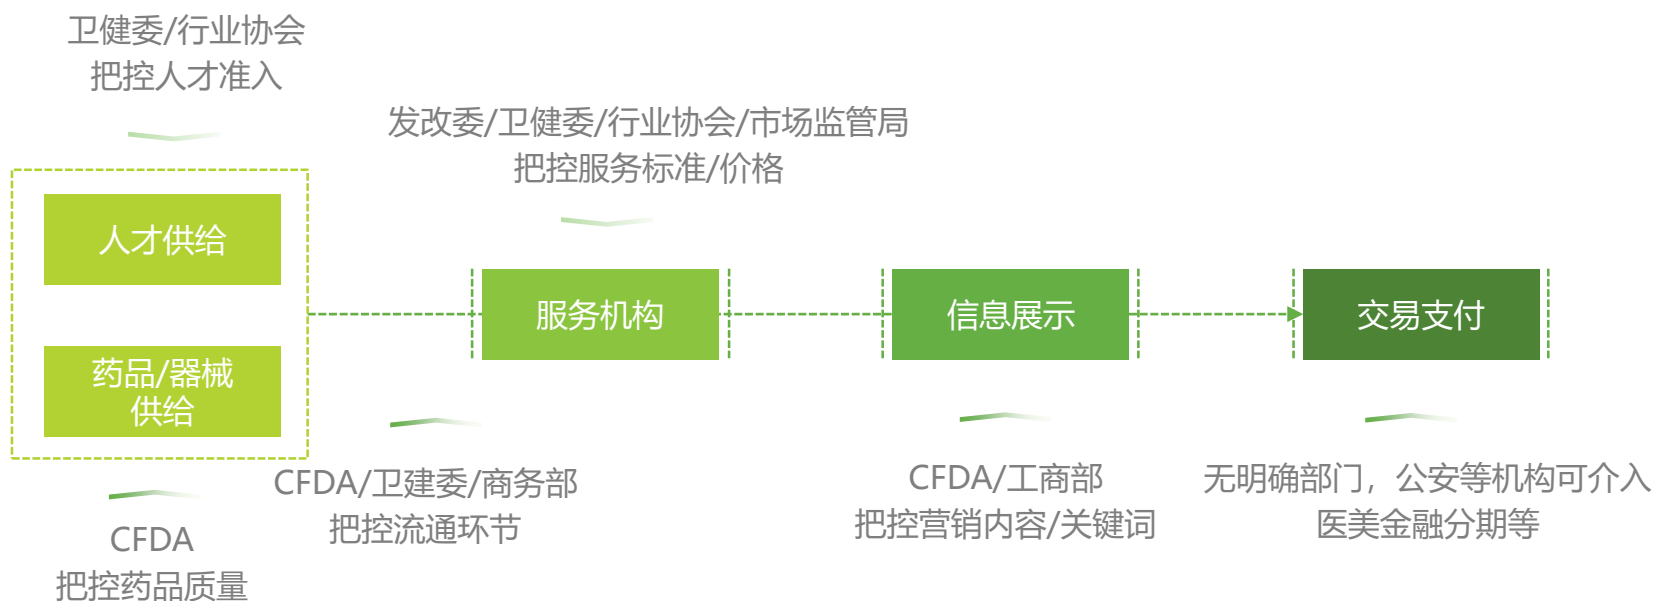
卫健委/行业协会
把控人才准入

发改委/卫健委/行业协会/市场监管局
把控服务标准/价格

人才供给

药品/器械
供给

服务机构

信息展示

交易支付

CFDA/卫建委/商务部
把控流通环节

CFDA/工商部
把控营销内容/关键词

无明确部门，公安等机构可介入
医美金融分期等

CFDA
把控药品质量